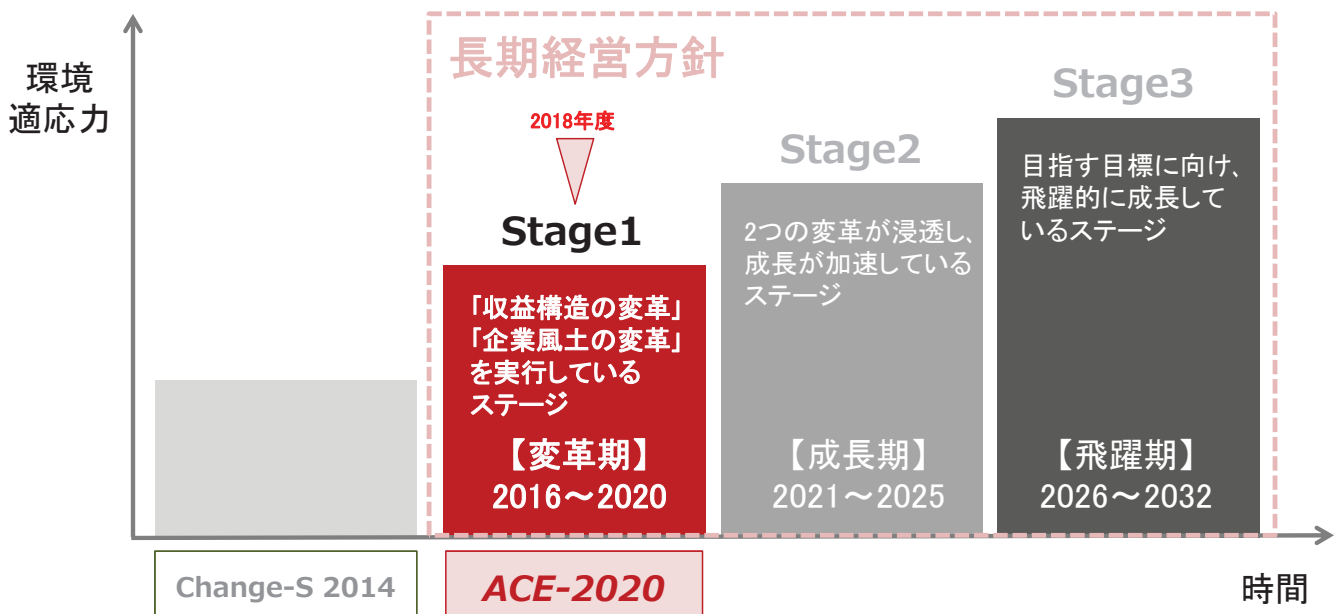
環境
適応力

長期経営方針

2018年度

Stage1

「収益構造の変革」
「企業風土の変革」
を実行している
ステージ

【変革期】
2016～2020

Stage2

2つの変革が浸透し、
成長が加速している
ステージ

【成長期】
2021～2025

Stage3

目指す目標に向け、
飛躍的に成長している
ステージ

【飛躍期】
2026～2032

Change-S 2014

ACE-2020

時間